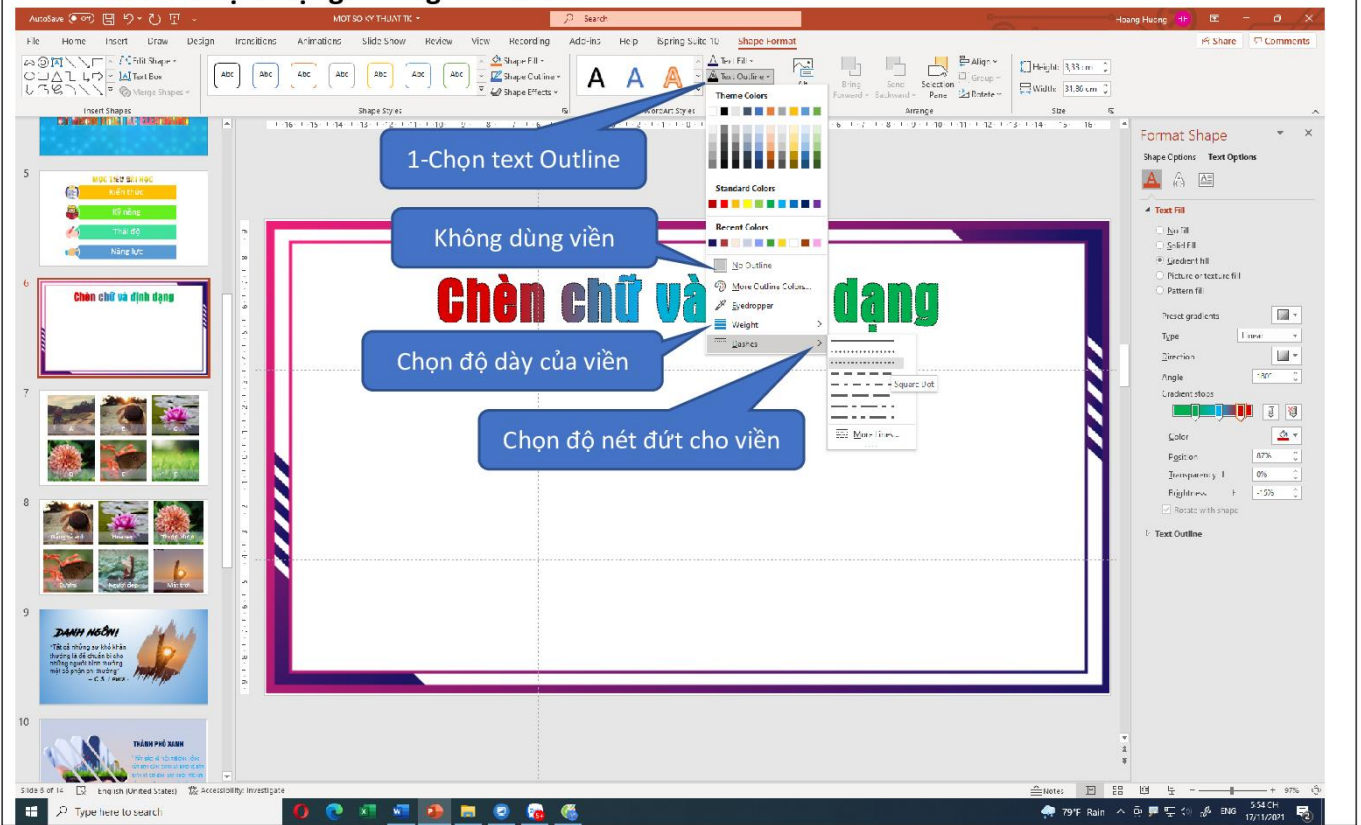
AutoSave Off MOT SO KY THUAT TK Search Hoang Huong

File Home Insert Draw Design Transitions Animations Slide Show Review View Recording Add-ins Help iSpring Suite 10 Shape Format

Edit Shape Text Box Merge Shapes Insert Shapes

Abc Abc Abc Abc Abc Abc Abc Shape Fill Shape Outline Shape Effects Shape Styles

A A A Text Fill Text Outline WordArt Styles

Bring Forward Send Backward Selection Pane Align Group Rotate Arrange

Height: 3,33 cm Width: 31,36 cm Size

Share Comments

1-Chọn text Outline

Theme Colors

Standard Colors

Recent Colors

Không dùng viền

No Outline

More Outline Colors...

Eyedropper

Weight

Dashes

Chọn độ dày của viền

Square Dot

More Lines...

Chọn độ nét đứt cho viền

Chèn chữ và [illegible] dạng

5 MỤC TIÊU BÀI HỌC Kiến thức Kỹ năng Thái độ Năng lực

6 Chèn chữ và định dạng

7

8

9 DANH NGÔN

10 THÀNH PHỐ XANH

Format Shape

Shape Options Text Options

Text Fill

No fill

Solid fill

Gradient fill

Picture or texture fill

Pattern fill

Preset gradients

Type Linear

Direction

Angle 180°

Gradient stops

Color

Position 87%

Transparency 0%

Brightness -15%

Rotate with shape

Text Outline

Slide 6 of 14 English (United States) Accessibility: Investigate

Notes 97%

Type here to search

79°F Rain ENG 5:54 CH 17/11/2021